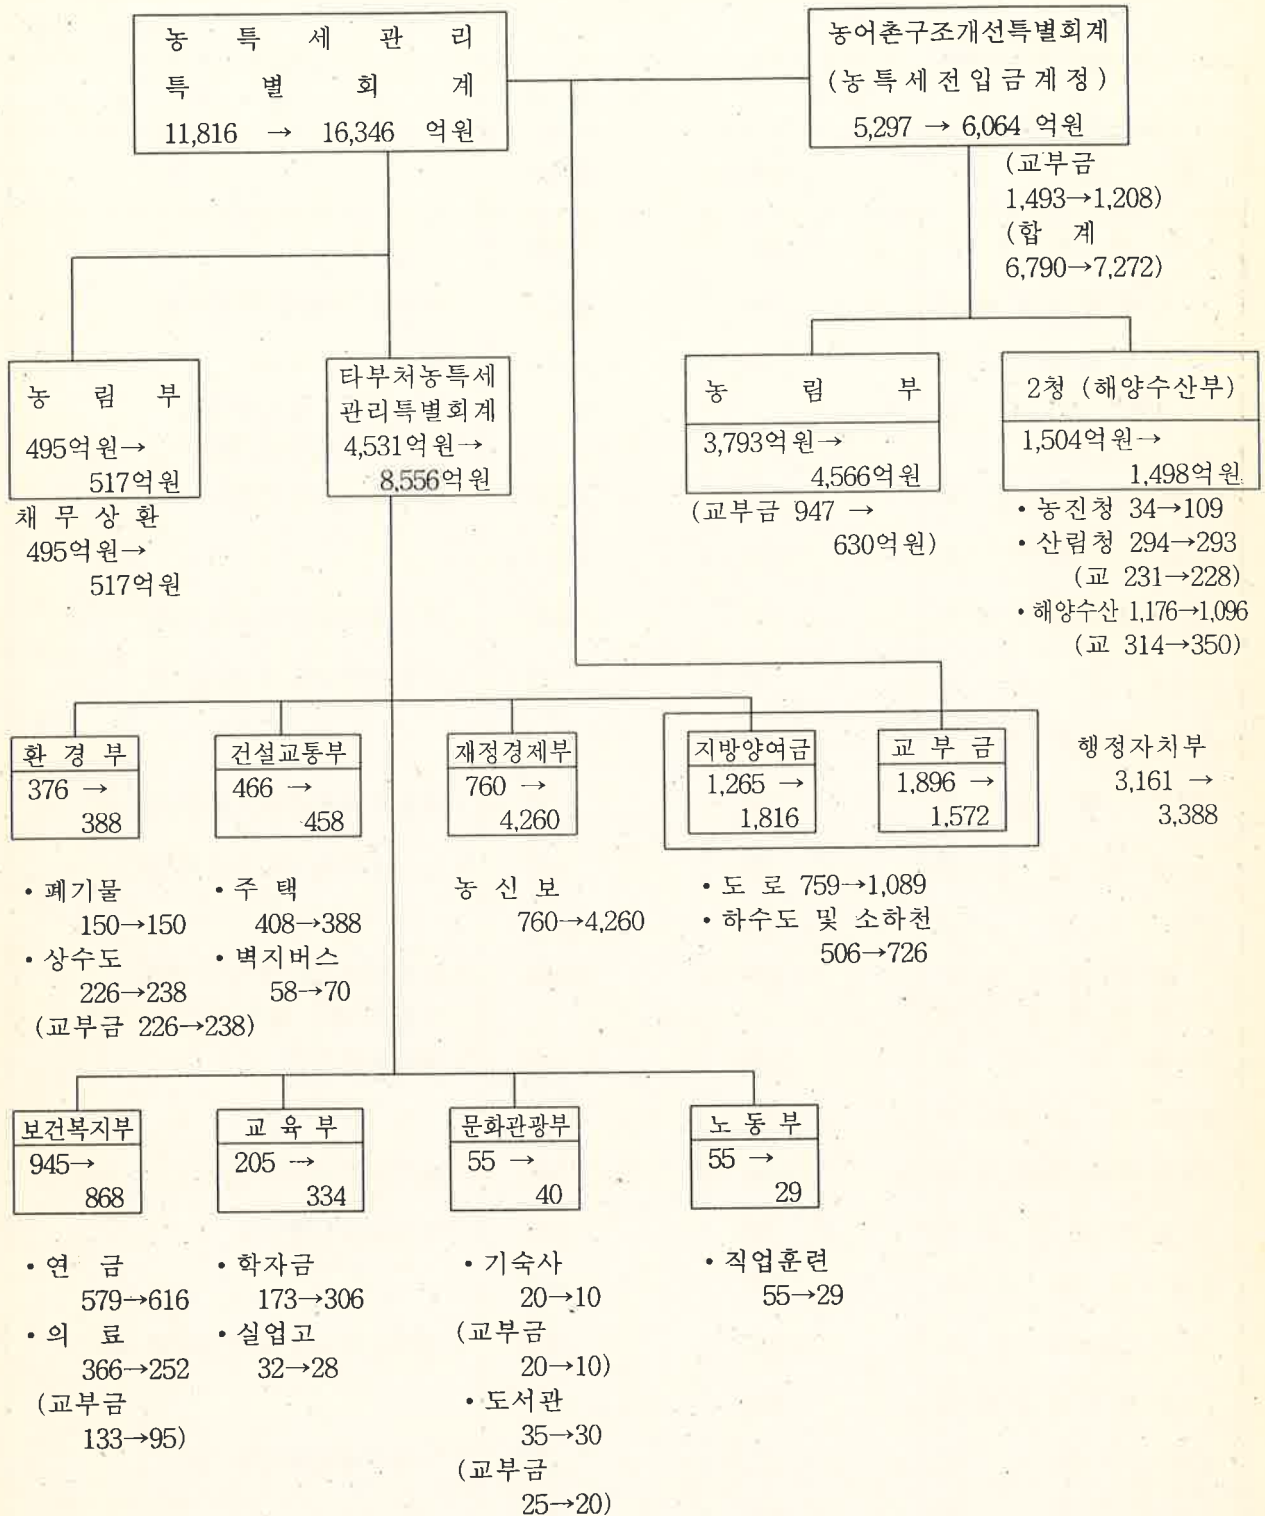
농특세관리
특별회계
11,816 → 16,346 억원

농어촌구조개선특별회계
(농특세전입금계정)
5,297 → 6,064 억원

(교부금
1,493→1,208)
(합 계
6,790→7,272)

농림부
495억원→
517억원

채무상환
495억원→
517억원

타부처농특세
관리특별회계
4,531억원→
8,556억원

농림부
3,793억원→
4,566억원

(교부금 947 →
630억원)

2청 (해양수산부)
1,504억원→
1,498억원

• 농진청 34→109
• 산림청 294→293
(교 231→228)
• 해양수산 1,176→1,096
(교 314→350)

환경부
376 →
388

• 폐기물
150→150
• 상수도
226→238
(교부금 226→238)

건설교통부
466 →
458

• 주 택
408→388
• 벽지버스
58→70

재정경제부
760 →
4,260

농신보
760→4,260

지방양여금
1,265 →
1,816

교부금
1,896 →
1,572

• 도 로 759→1,089
• 하수도 및 소하천
506→726

행정자치부
3,161 →
3,388

보건복지부
945→
868

• 연 금
579→616
• 의 료
366→252
(교부금
133→95)

교육부
205 →
334

• 학자금
173→306
• 실업고
32→28

문화관광부
55 →
40

• 기숙사
20→10
(교부금
20→10)
• 도서관
35→30
(교부금
25→20)

노동부
55 →
29

• 직업훈련
55→29